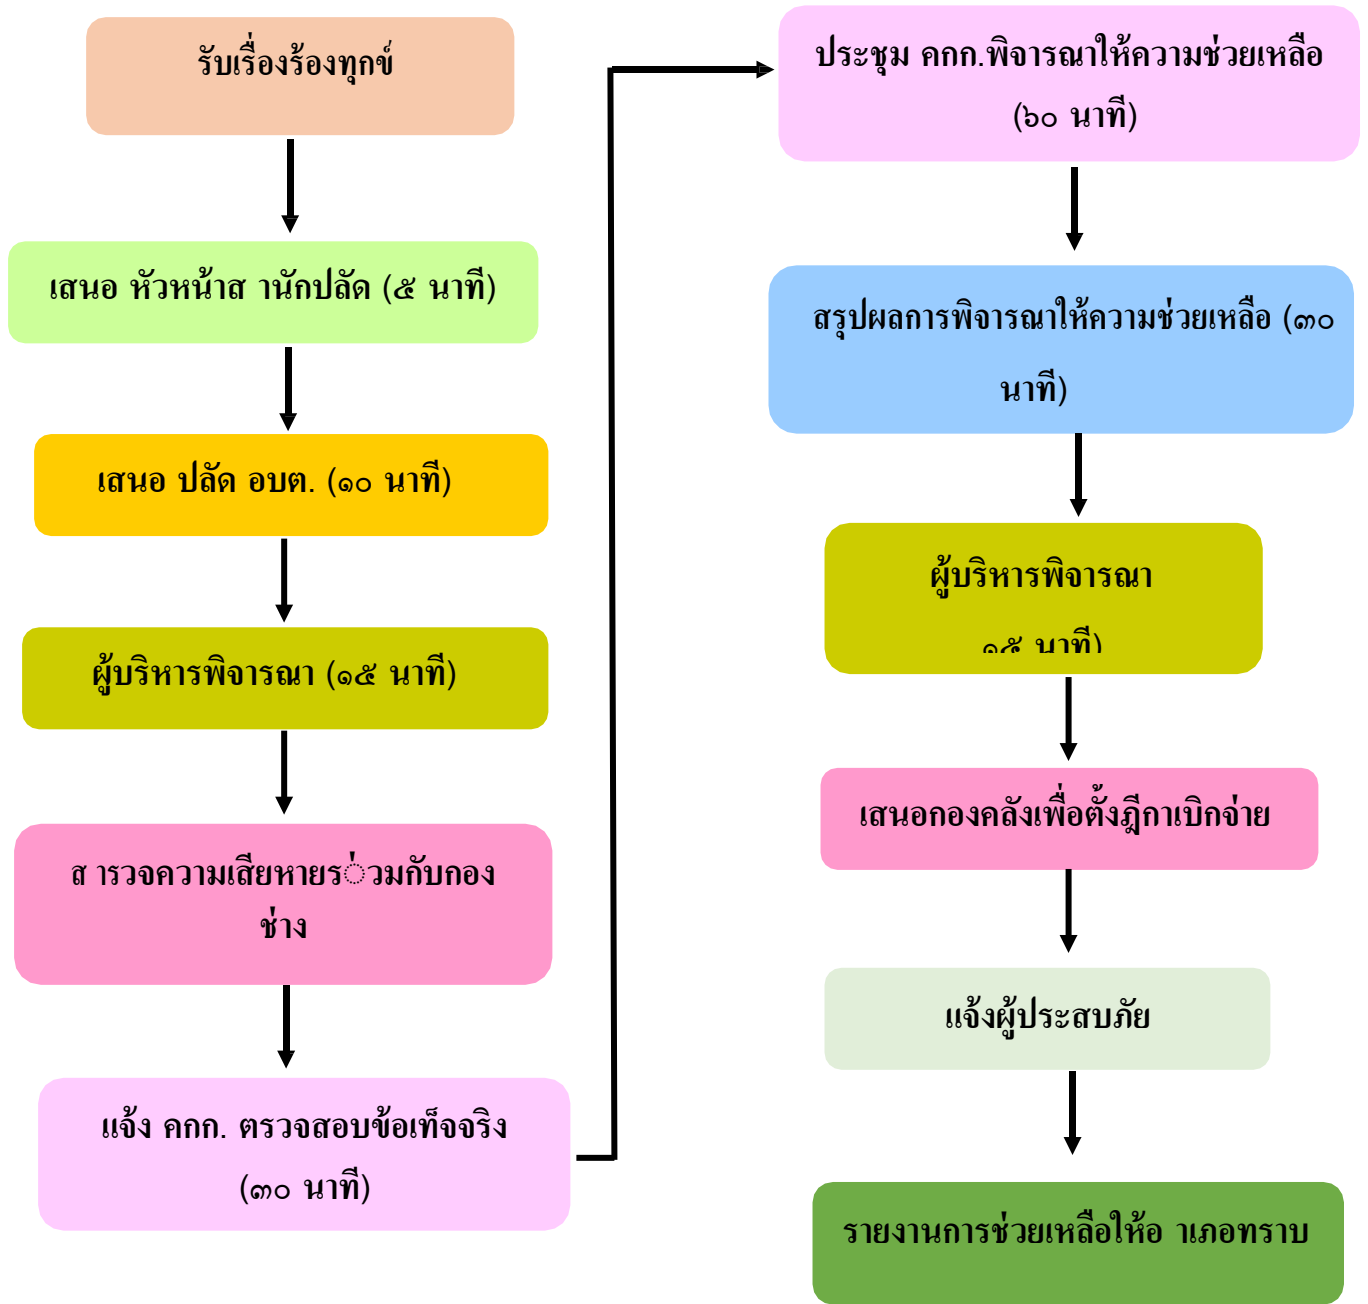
รับเรื่องร้องทุกข์

เสนอ หัวหน้าส านักปลัด (๕ นาที)

เสนอ ปลัด อบต. (๑๐ นาที)

ผู้บริหารพิจารณา (๑๕ นาที)

ส ารวจความเสียหายร่วมกับกองช่าง

แจ้ง คกก. ตรวจสอบข้อเท็จจริง (๓๐ นาที)

ประชุม คกก.พิจารณาให้ความช่วยเหลือ (๖๐ นาที)

สรุปผลการพิจารณาให้ความช่วยเหลือ (๓๐ นาที)

ผู้บริหารพิจารณา
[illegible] นาที)

เสนอกองคลังเพื่อตั้งฎีกาเบิกจ่าย

แจ้งผู้ประสบภัย

รายงานการช่วยเหลือให้อ าเภอทราบ